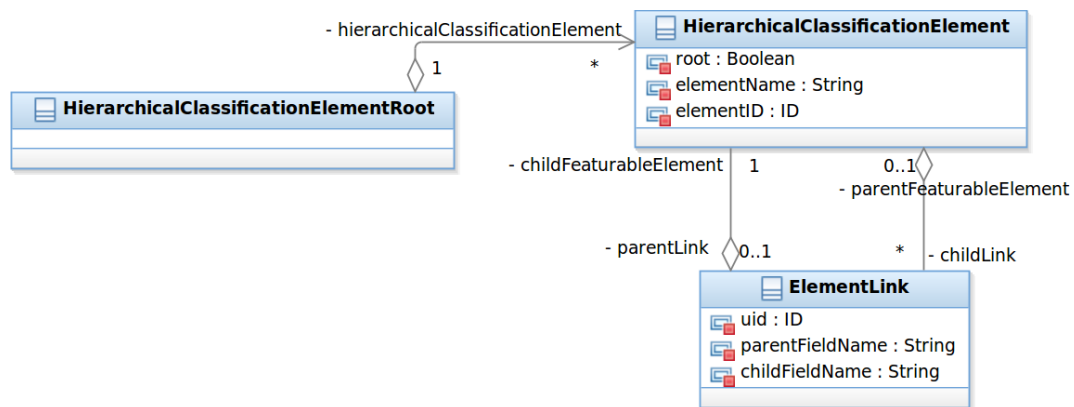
- hierarchicalClassificationElement

1

*

HierarchicalClassificationElementRoot

HierarchicalClassificationElement

root : Boolean

elementName : String

elementID : ID

- childFeaturableElement

1

0..1

- parentFeaturableElement

- parentLink

0..1

*

- childLink

ElementLink

uid : ID

parentFieldName : String

childFieldName : String